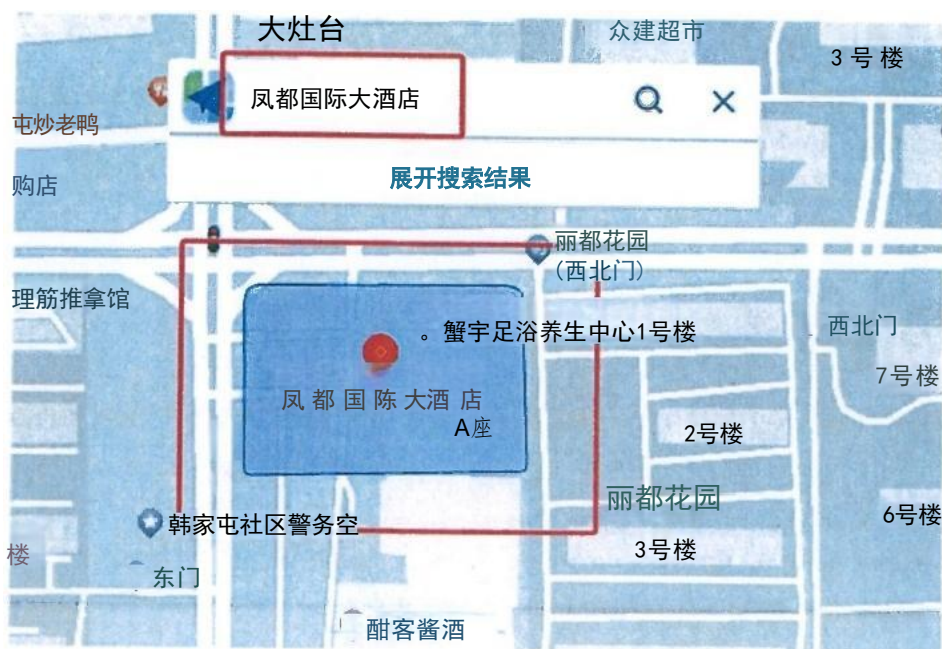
大灶台
众建超市
3 号 楼
凤都国际大酒店
屯炒老鸭
购店
展开搜索结果
丽都花园
(西北门)
理筋推拿馆
。蟹宇足浴养生中心1号楼
西北门
7号 楼
凤 都 国 际 大酒 店
A座
2号楼
丽都花园
6号楼
韩家屯社区警务空
3号楼
楼
东门
酣客酱酒